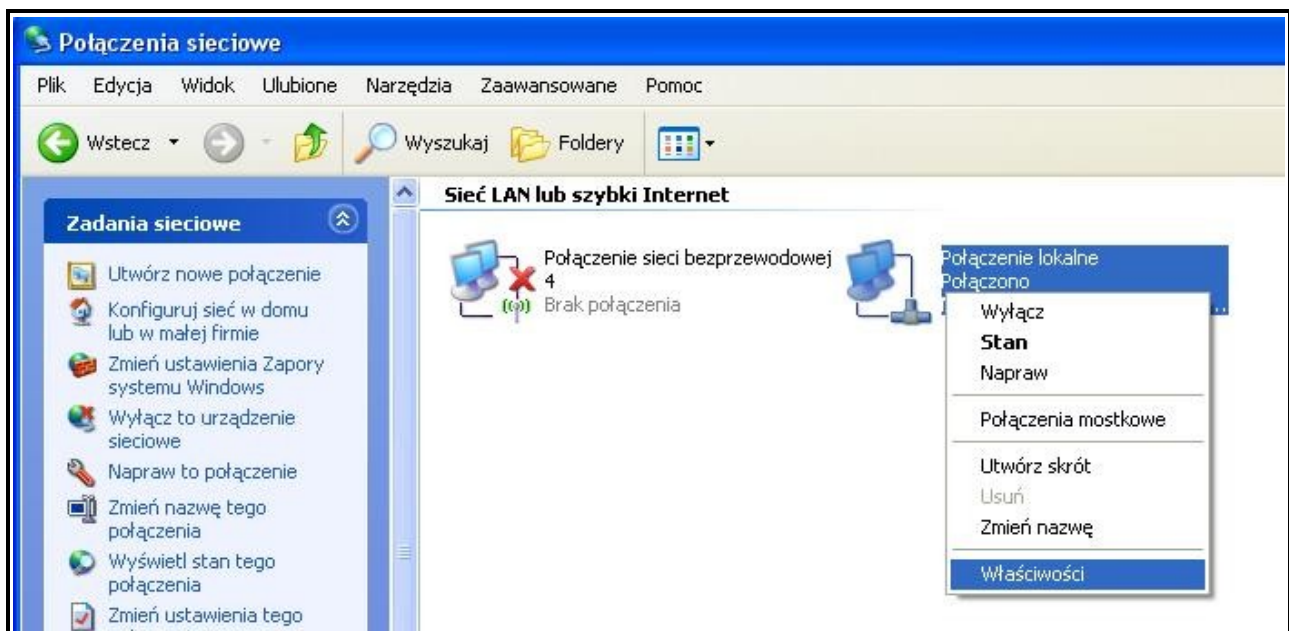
Połączenia sieciowe

Plik Edycja Widok Ulubione Narzędzia Zaawansowane Pomoc

Wstecz Wyszukaj Foldery

Zadania sieciowe

Utwórz nowe połączenie

Konfiguruj sieć w domu lub w małej firmie

Zmień ustawienia Zapory systemu Windows

Wyłącz to urządzenie sieciowe

Napraw to połączenie

Zmień nazwę tego połączenia

Wyświetl stan tego połączenia

Zmień ustawienia tego

Sieć LAN lub szybki Internet

Połączenie sieci bezprzewodowej 4
Brak połączenia

Połączenie lokalne
Połączono

Wyłącz
Stan
Napraw
Połączenia mostkowe
Utwórz skrót
Usuń
Zmień nazwę
Właściwości